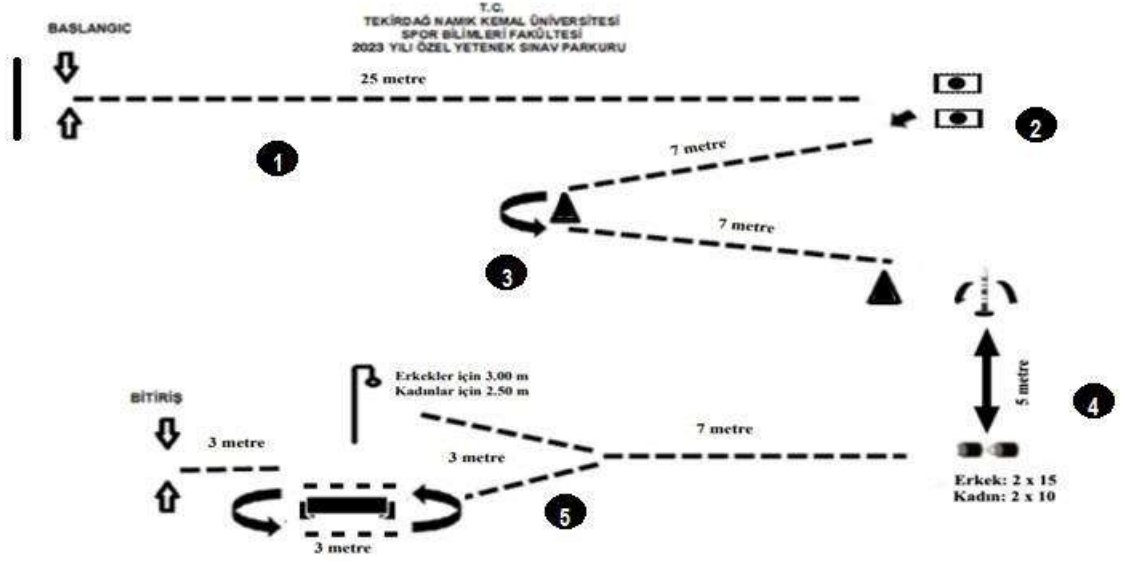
T.C.
TEKİRDAĞ NAMIK KEMAL ÜNİVERSİTESİ
SPOR BİLİMLERİ FAKÜLTESİ
2023 YILI ÖZEL YETENEK SINAV PARKURU

BASLANGIC

25 metre

1

2

7 metre

7 metre

3

5 metre

4

Erkekler için 3.00 m
Kadınlar için 2.50 m

BİTİRİŞ

3 metre

3 metre

7 metre

Erkek: 2 x 15
Kadın: 2 x 10

5

3 metre